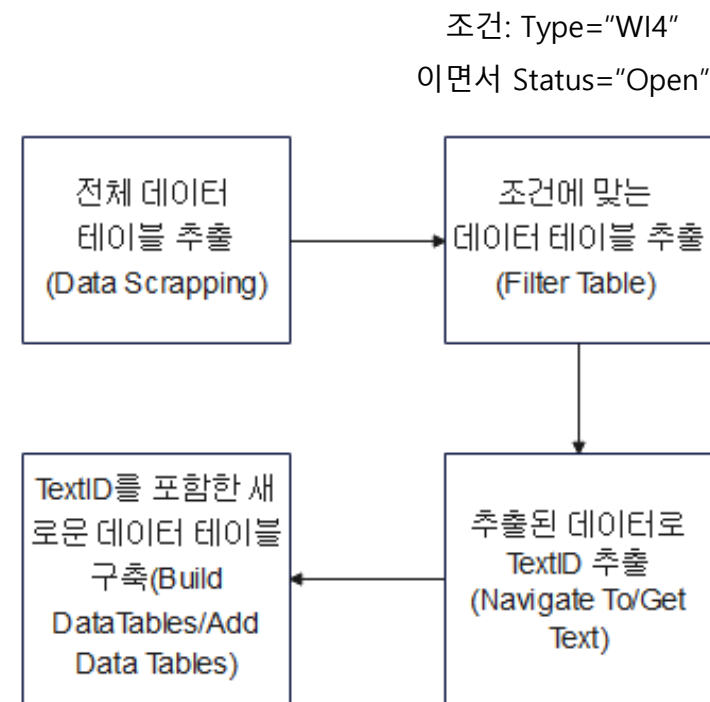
조건: Type="WI4"
이면서 Status="Open"

전체 데이터 테이블 추출 (Data Scrapping)

조건에 맞는 데이터 테이블 추출 (Filter Table)

추출된 데이터로 TextID 추출 (Navigate To/Get Text)

TextID를 포함한 새로운 데이터 테이블 구축(Build DataTables/Add Data Tables)